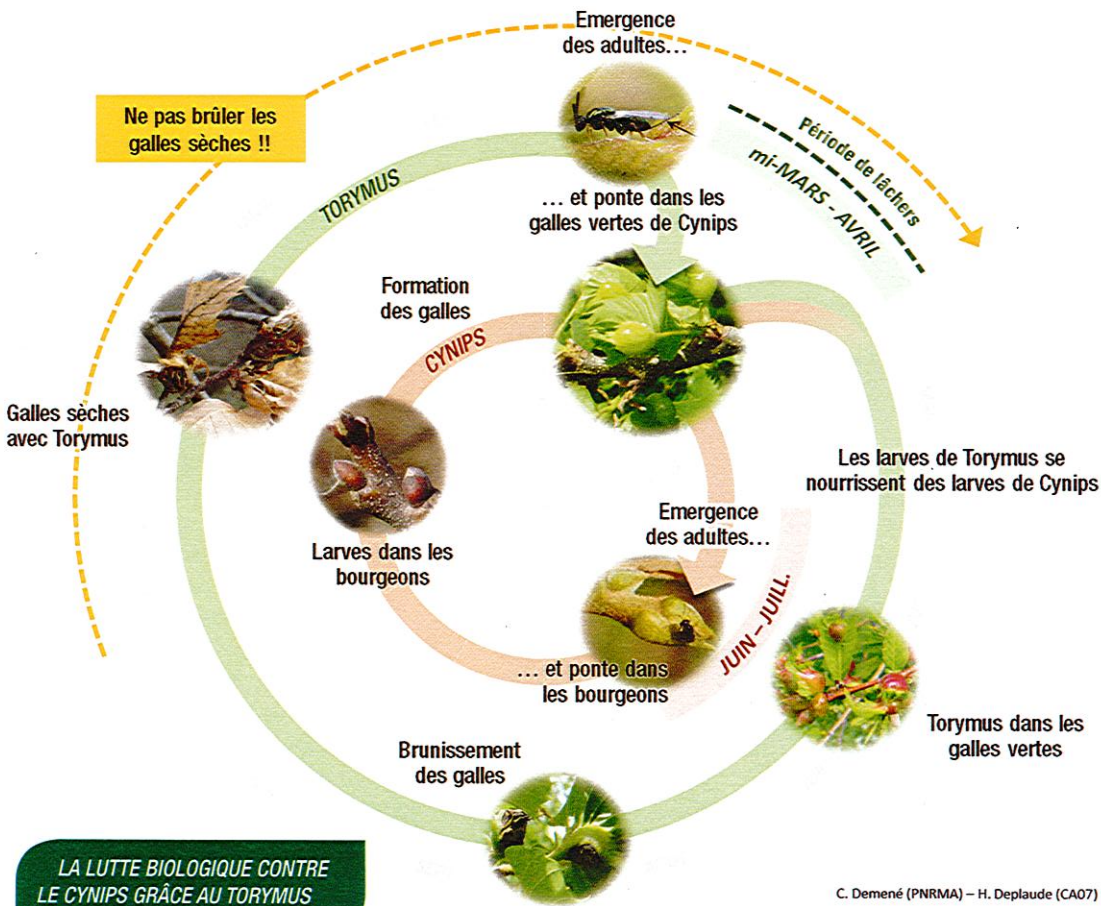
Emergence des adultes…

Ne pas brûler les galles sèches !!

Période de lâchers
mi-MARS - AVRIL

TORYMUS

… et ponte dans les galles vertes de Cynips

Formation des galles

CYNIPS

Galles sèches avec Torymus

Les larves de Torymus se nourrissent des larves de Cynips

Emergence des adultes…

Larves dans les bourgeons

JUIN - JUILL.

… et ponte dans les bourgeons

Brunissement des galles

Torymus dans les galles vertes

LA LUTTE BIOLOGIQUE CONTRE LE CYNIPS GRÂCE AU TORYMUS

C. Demené (PNRMA) – H. Deplaude (CA07)